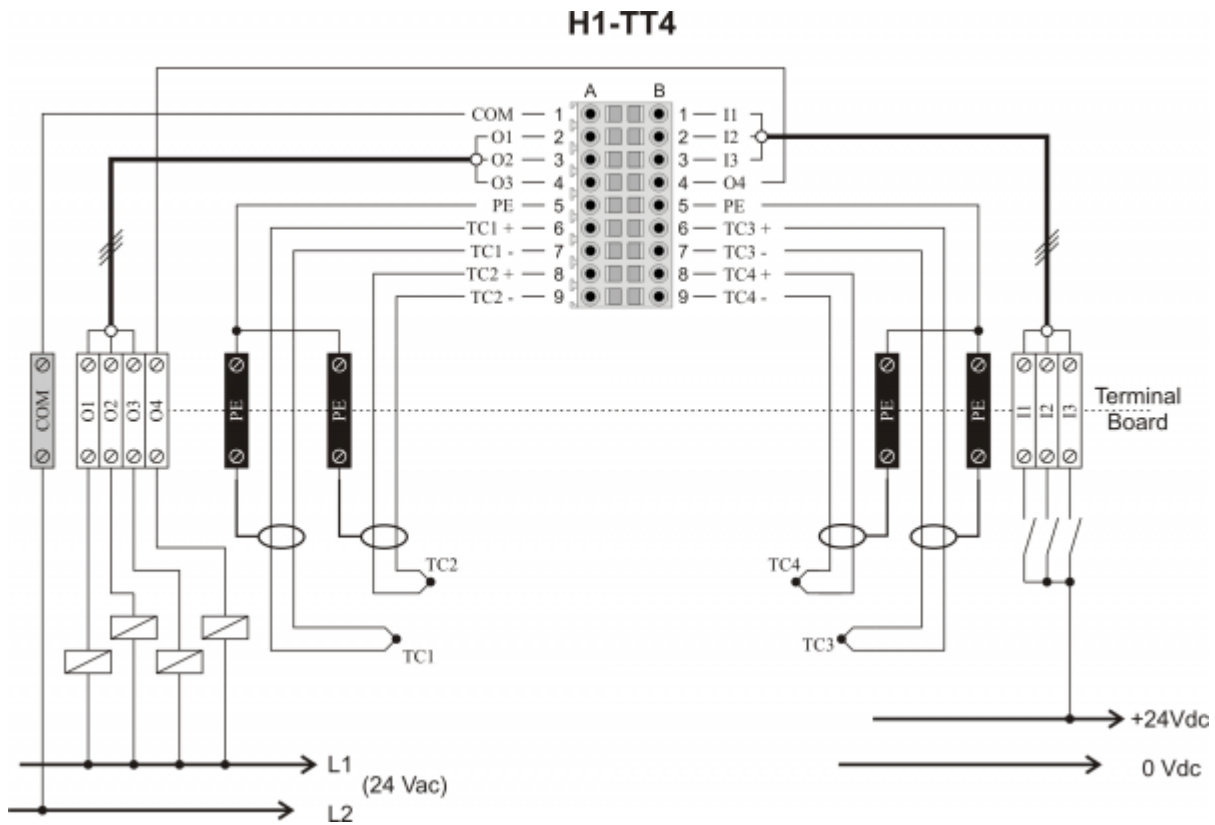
H1-TT4

A B

COM 1
O1 2
O2 3
O3 4
PE 5
TC1 + 6
TC1 - 7
TC2 + 8
TC2 - 9

1 I1
2 I2
3 I3
4 O4
5 PE
6 TC3 +
7 TC3 -
8 TC4 +
9 TC4 -

COM
O1
O2
O3
O4
PE
PE
PE
PE
I1
I2
I3

Terminal Board

TC2
TC1
TC4
TC3

+24Vdc
0 Vdc
L1
(24 Vac)
L2